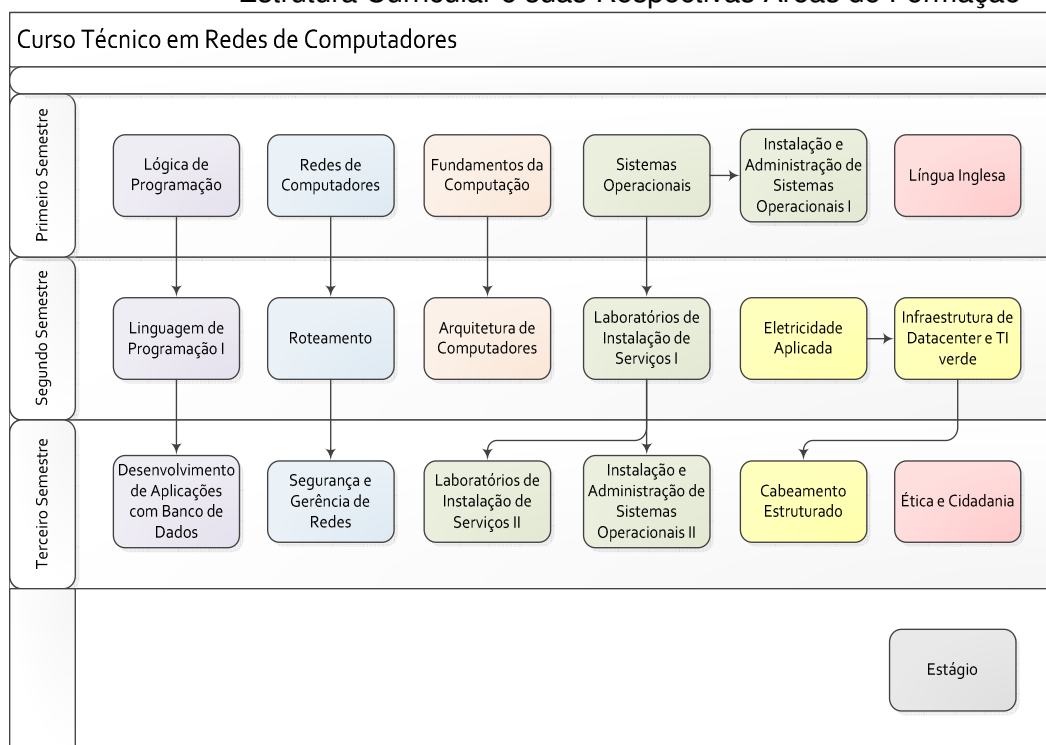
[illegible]

Curso Técnico em Redes de Computadores

Primeiro Semestre

Lógica de Programação

Redes de Computadores

Fundamentos da Computação

Sistemas Operacionais

Instalação e Administração de Sistemas Operacionais I

Língua Inglesa

Segundo Semestre

Linguagem de Programação I

Roteamento

Arquitetura de Computadores

Laboratórios de Instalação de Serviços I

Eletricidade Aplicada

Infraestrutura de Datacenter e TI verde

Terceiro Semestre

Desenvolvimento de Aplicações com Banco de Dados

Segurança e Gerência de Redes

Laboratórios de Instalação de Serviços II

Instalação e Administração de Sistemas Operacionais II

Cabeamento Estruturado

Ética e Cidadania

Estágio